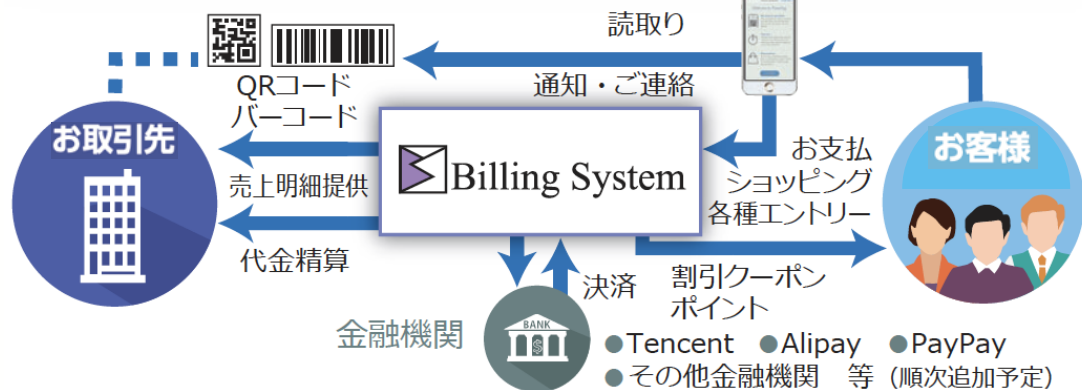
読取り

通知・ご連絡

QRコード
バーコード

お取引先

Billing System

売上明細提供

代金精算

お支払
ショッピング
各種エントリー

お客様

割引クーポン
ポイント

決済

BANK

金融機関

●Tencent ●Alipay ●PayPay
●その他金融機関 等（順次追加予定）